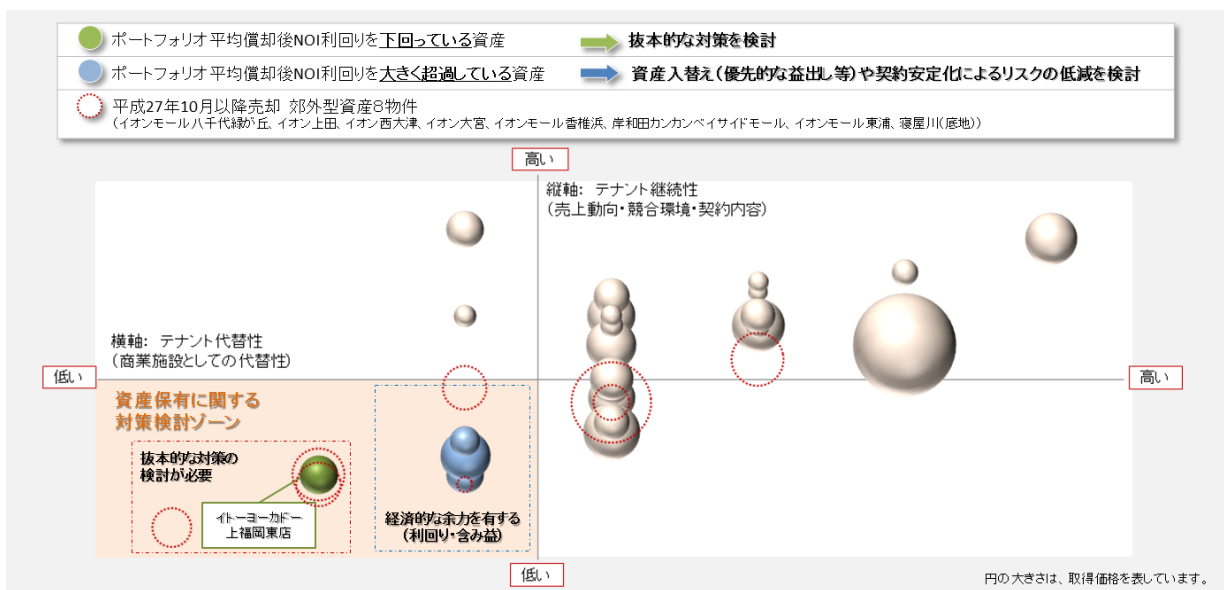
ポートフォリオ平均償却後NOI利回りを下回っている資産 抜本的な対策を検討

ポートフォリオ平均償却後NOI利回りを大きく超過している資産 資産入替え（優先的な益出し等）や契約安定化によるリスクの低減を検討

平成27年10月以降売却 郊外型資産8物件
（イオンモール八千代緑が丘、イオン上田、イオン西大津、イオン大宮、イオンモール香椎浜、岸和田カンカンベイサイドモール、イオンモール東浦、寝屋川（底地））

高い

縦軸：テナント継続性
（売上動向・競合環境・契約内容）

横軸：テナント代替性
（商業施設としての代替性）

低い

高い

資産保有に関する
対策検討ゾーン

抜本的な対策の
検討が必要

イトーヨーカドー
上福岡東店

経済的な余力を有する
（利回り・含み益）

低い

円の大きさは、取得価格を表しています。